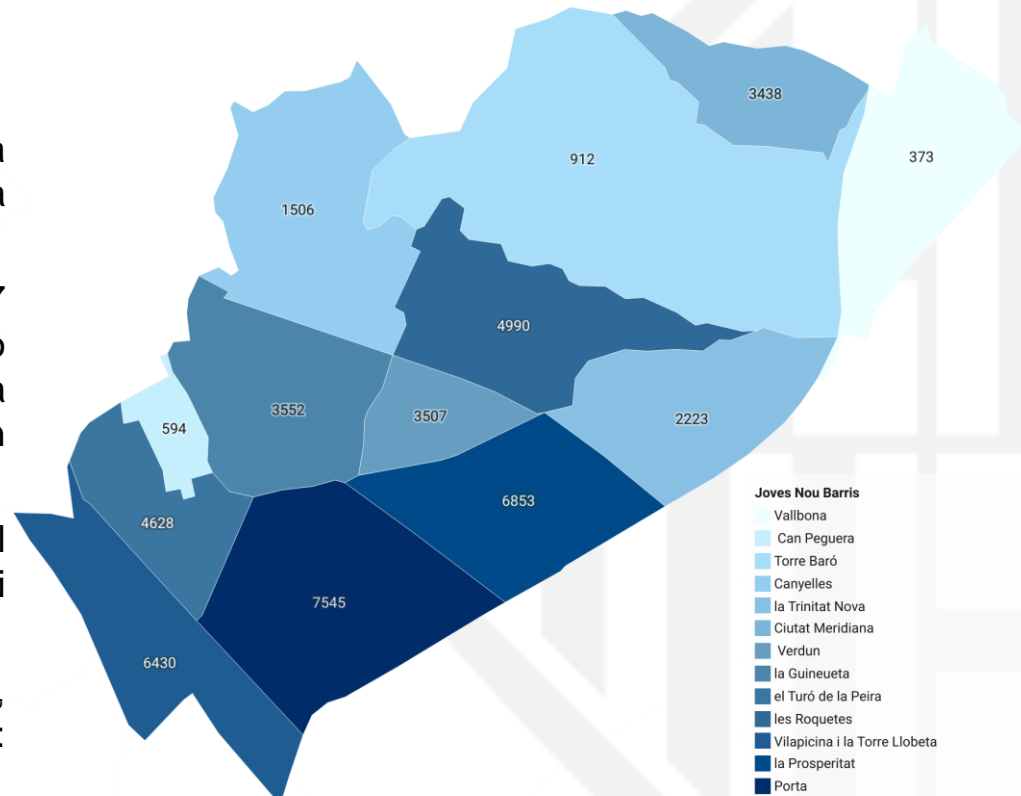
a
a

y
o
a
n

l
i

,
:

3438
912
373
1506
4990
3552
3507
2223
594
6853
4628
7545
6430

Joves Nou Barris
Vallbona
Can Peguera
Torre Baró
Canyelles
la Trinitat Nova
Ciutat Meridiana
Verdun
la Guineueta
el Turó de la Peira
les Roquetes
Vilapicina i la Torre Llobeta
la Prosperitat
Porta